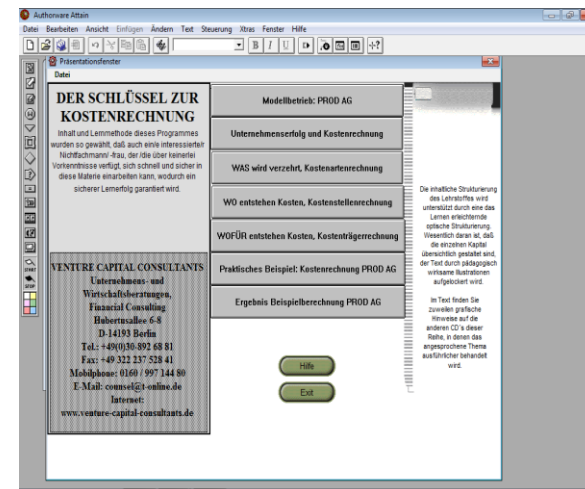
Authorware Attain

Datei Bearbeiten Ansicht Einfügen Ändern Text Steuerung Xtras Fenster Hilfe

B I U

Präsentationsfenster

Datei

DER SCHLÜSSEL ZUR KOSTENRECHNUNG

Inhalt und Lernmethode dieses Programmes wurden so gewählt, daß auch eine interessierte/r Nichtfachmann/-frau, der/die über keinerlei Vorkenntnisse verfügt, sich schnell und sicher in diese Materie einarbeiten kann, wodurch ein sicherer Lernerfolg garantiert wird.

VENTURE CAPITAL CONSULTANTS
Unternehmens- und Wirtschaftsberatungen, Financial Consulting
Hubertusallee 6-8
D-14193 Berlin
Tel.: +49(0)30-892 68 81
Fax: +49 322 237 528 41
Mobilphone: 0160 / 997 144 80
E-Mail: counsel@t-online.de
Internet:
www.venture-capital-consultants.de

Modellbetrieb: PROD AG

Unternehmenserfolg und Kostenrechnung

WAS wird verzehrt, Kostenartenrechnung

WO entstehen Kosten, Kostenstellenrechnung

WOFÜR entstehen Kosten, Kostenträgerrechnung

Praktisches Beispiel: Kostenrechnung PROD AG

Ergebnis Beispielberechnung PROD AG

Hilfe

Exit

Die inhaltliche Strukturierung des Lehrstoffes wird unterstützt durch eine das Lernen erleichternde optische Strukturierung. Wesentlich daran ist, daß die einzelnen Kapital übersichtlich gestaltet sind, der Text durch pädagogisch wirksame Illustrationen aufgelockert wird.

Im Text finden Sie zuweilen grafische Hinweise auf die anderen CD's dieser Reihe, in denen das angesprochene Thema ausführlicher behandelt wird.